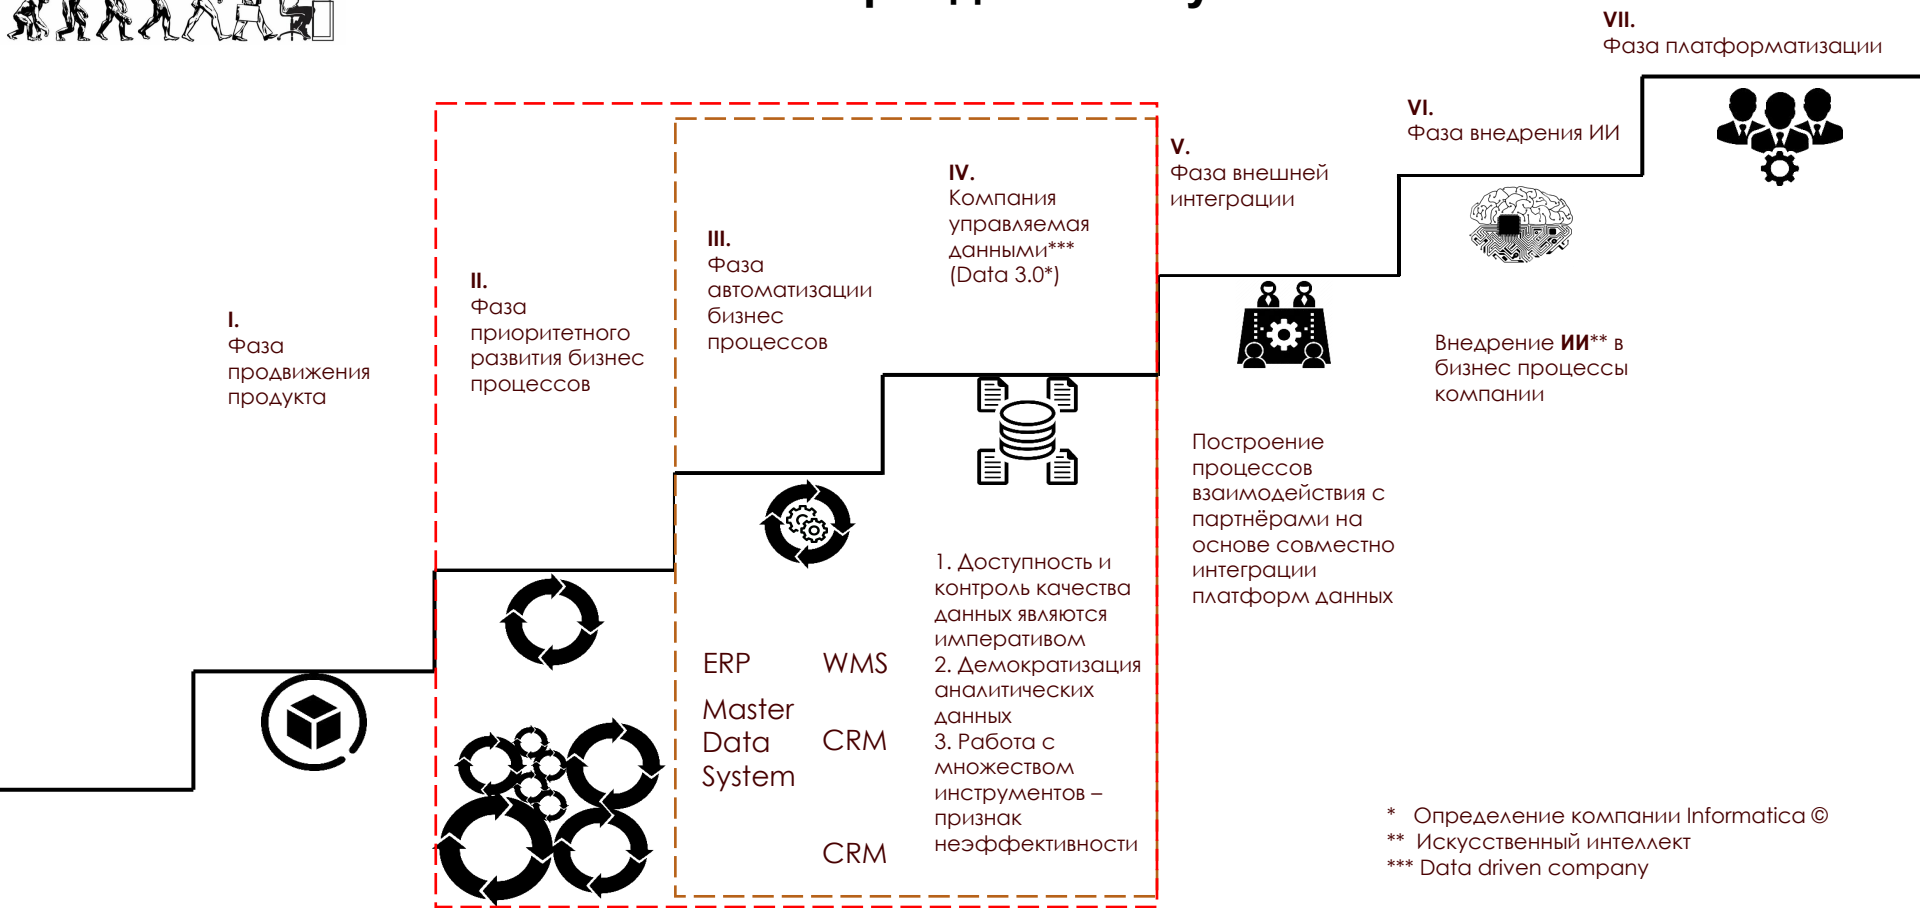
VII.
Фаза платформатизации

VI.
Фаза внедрения ИИ

V.
Фаза внешней интеграции

IV.
Компания управляемая данными***
(Data 3.0*)

III.
Фаза автоматизации бизнес процессов

II.
Фаза приоритетного развития бизнес процессов

I.
Фаза продвижения продукта

Внедрение **ИИ**** в бизнес процессы компании

Построение процессов взаимодействия с партнёрами на основе совместно интеграции платформ данных

1. Доступность и контроль качества данных являются императивом
2. Демократизация аналитических данных
3. Работа с множеством инструментов – признак неэффективности

ERP WMS

Master Data System

CRM

CRM

* Определение компании Informatica ©
** Искусственный интеллект
*** Data driven company